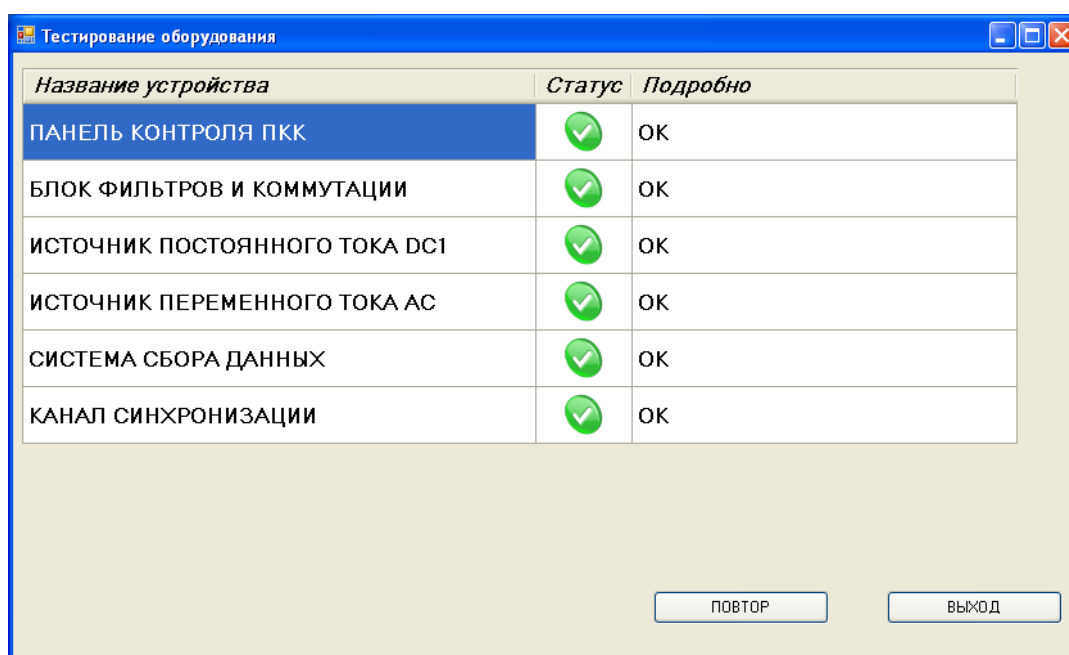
Тестирование оборудования

| Название устройства | Статус | Подробно |
|---|---|---|
| ПАНЕЛЬ КОНТРОЛЯ ПКК | | OK |
| БЛОК ФИЛЬТРОВ И КОММУТАЦИИ | | OK |
| ИСТОЧНИК ПОСТОЯННОГО ТОКА DC1 | | OK |
| ИСТОЧНИК ПЕРЕМЕННОГО ТОКА АС | | OK |
| СИСТЕМА СБОРА ДАННЫХ | | OK |
| КАНАЛ СИНХРОНИЗАЦИИ | | OK |

ПОВТОР

ВЫХОД